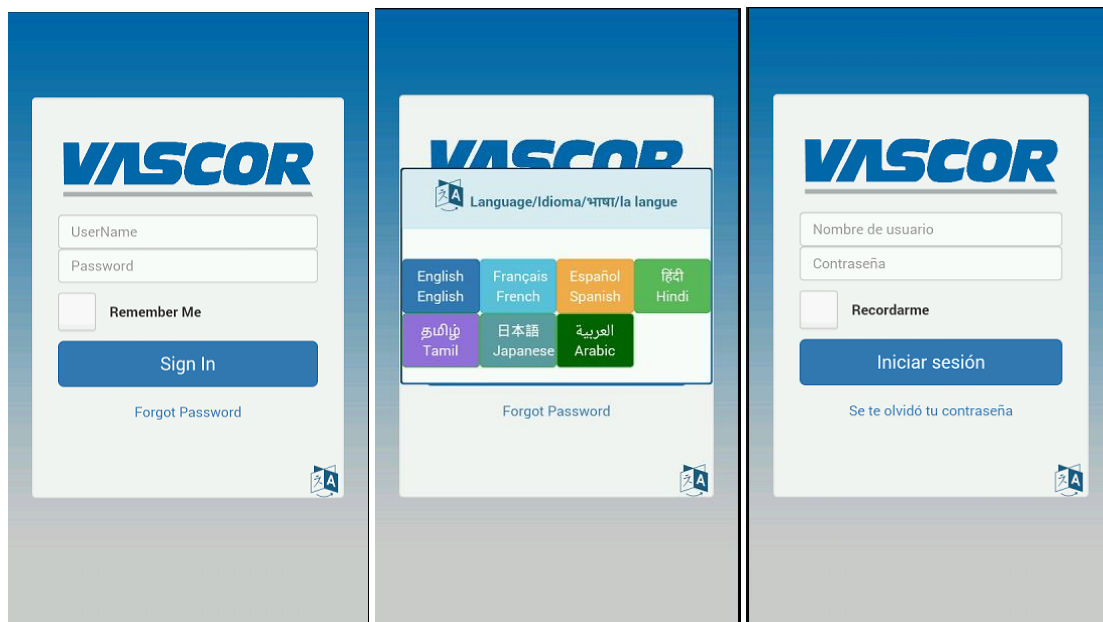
VASCOR

UserName

Password

Remember Me

Sign In

Forgot Password

VASCOR

Language/Idioma/भाषा/la langue

| English English | Français French | Español Spanish | हिंदी Hindi |
|---|---|---|---|
| தமிழ் Tamil | 日本語 Japanese | العربية Arabic | |

Forgot Password

VASCOR

Nombre de usuario

Contraseña

Recordarme

Iniciar sesión

Se te olvidó tu contraseña